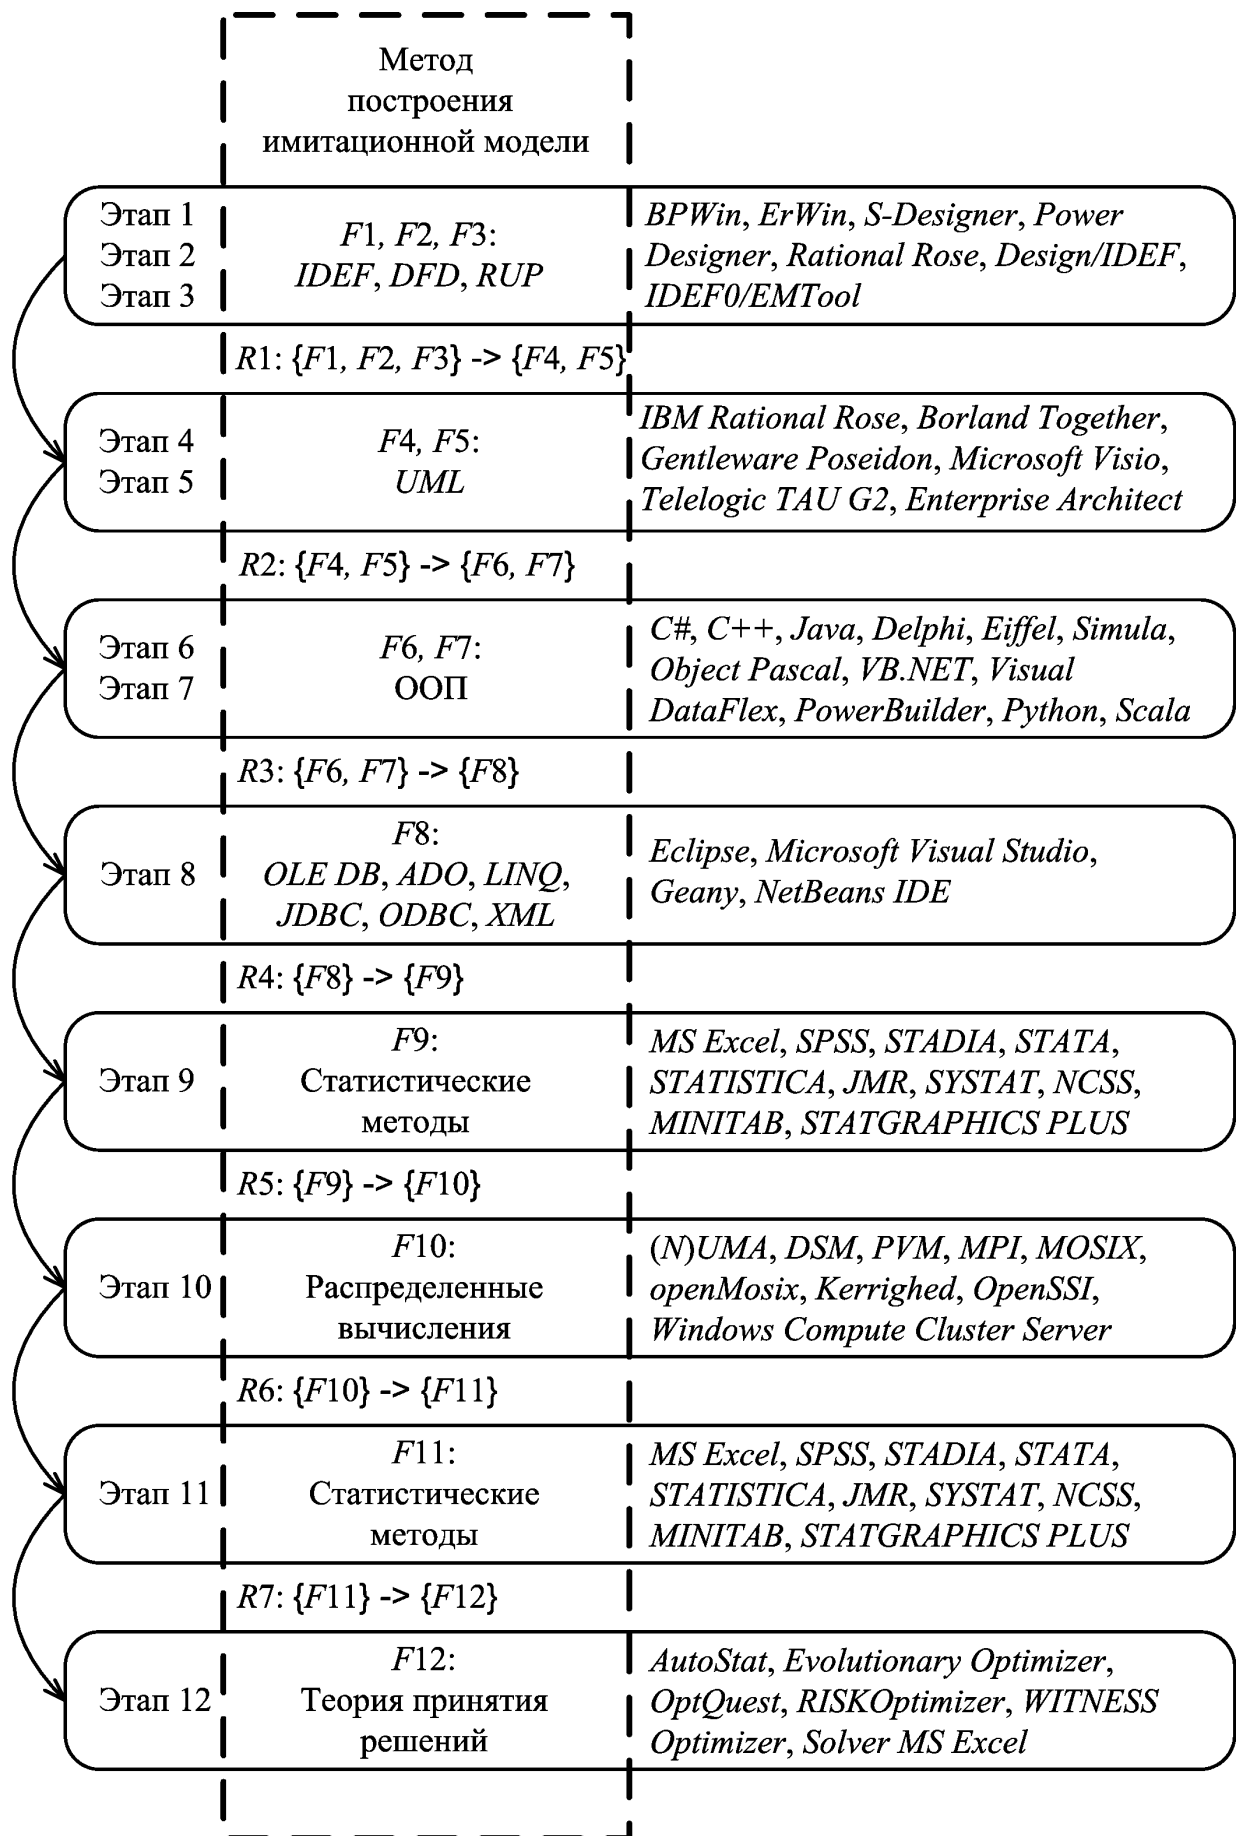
Метод построения имитационной модели

Этап 1
Этап 2
Этап 3

F1, F2, F3:
IDEF, DFD, RUP

BPWin, ErWin, S-Designer, Power Designer, Rational Rose, Design/IDEF, IDEF0/EMTool

R1: {F1, F2, F3} -> {F4, F5}

Этап 4
Этап 5

F4, F5:
UML

IBM Rational Rose, Borland Together, Gentleware Poseidon, Microsoft Visio, Telelogic TAU G2, Enterprise Architect

R2: {F4, F5} -> {F6, F7}

Этап 6
Этап 7

F6, F7:
ООП

C#, C++, Java, Delphi, Eiffel, Simula, Object Pascal, VB.NET, Visual DataFlex, PowerBuilder, Python, Scala

R3: {F6, F7} -> {F8}

Этап 8

F8:
OLE DB, ADO, LINQ, JDBC, ODBC, XML

Eclipse, Microsoft Visual Studio, Geany, NetBeans IDE

R4: {F8} -> {F9}

Этап 9

F9:
Статистические методы

MS Excel, SPSS, STADIA, STATA, STATISTICA, JMR, SYSTAT, NCSS, MINITAB, STATGRAPHICS PLUS

R5: {F9} -> {F10}

Этап 10

F10:
Распределенные вычисления

(N)UMA, DSM, PVM, MPI, MOSIX, openMosix, Kerrighed, OpenSSI, Windows Compute Cluster Server

R6: {F10} -> {F11}

Этап 11

F11:
Статистические методы

MS Excel, SPSS, STADIA, STATA, STATISTICA, JMR, SYSTAT, NCSS, MINITAB, STATGRAPHICS PLUS

R7: {F11} -> {F12}

Этап 12

F12:
Теория принятия решений

AutoStat, Evolutionary Optimizer, OptQuest, RISKOptimizer, WITNESS Optimizer, Solver MS Excel